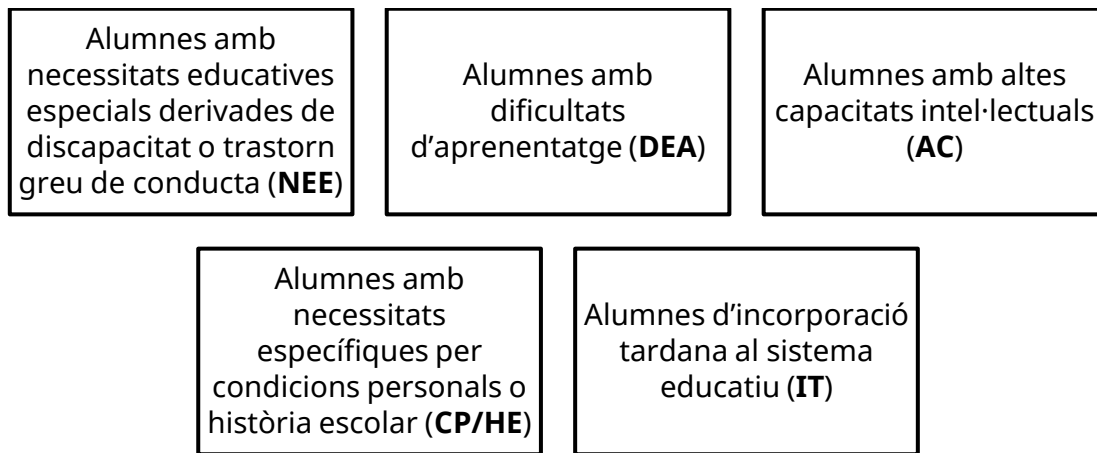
Alumnes amb necessitats educatives especials derivades de discapacitat o trastorn greu de conducta (**NEE**)

Alumnes amb dificultats d'aprenentatge (**DEA**)

Alumnes amb altes capacitats intel·lectuals (**AC**)

Alumnes amb necessitats específiques per condicions personals o història escolar (**CP/HE**)

Alumnes d'incorporació tardana al sistema educatiu (**IT**)